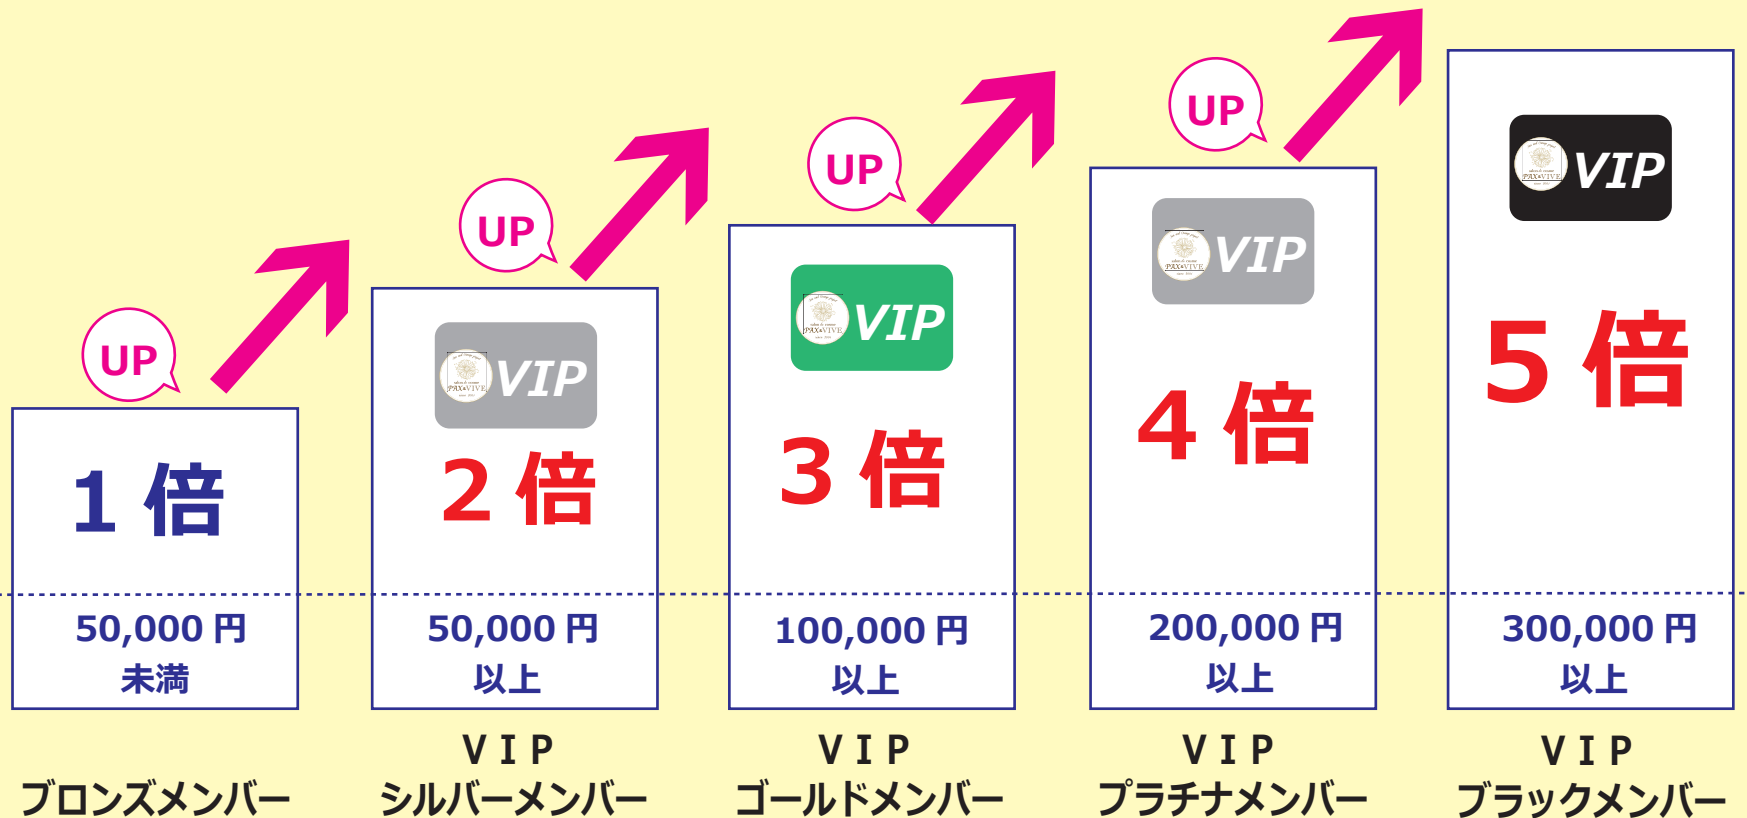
UP

1 倍

50,000 円
未満

ブロンズメンバー

UP

VIP

2 倍

50,000 円
以上

VIP
シルバーメンバー

UP

VIP

3 倍

100,000 円
以上

VIP
ゴールドメンバー

UP

VIP

4 倍

200,000 円
以上

VIP
プラチナメンバー

VIP

5 倍

300,000 円
以上

VIP
ブラックメンバー